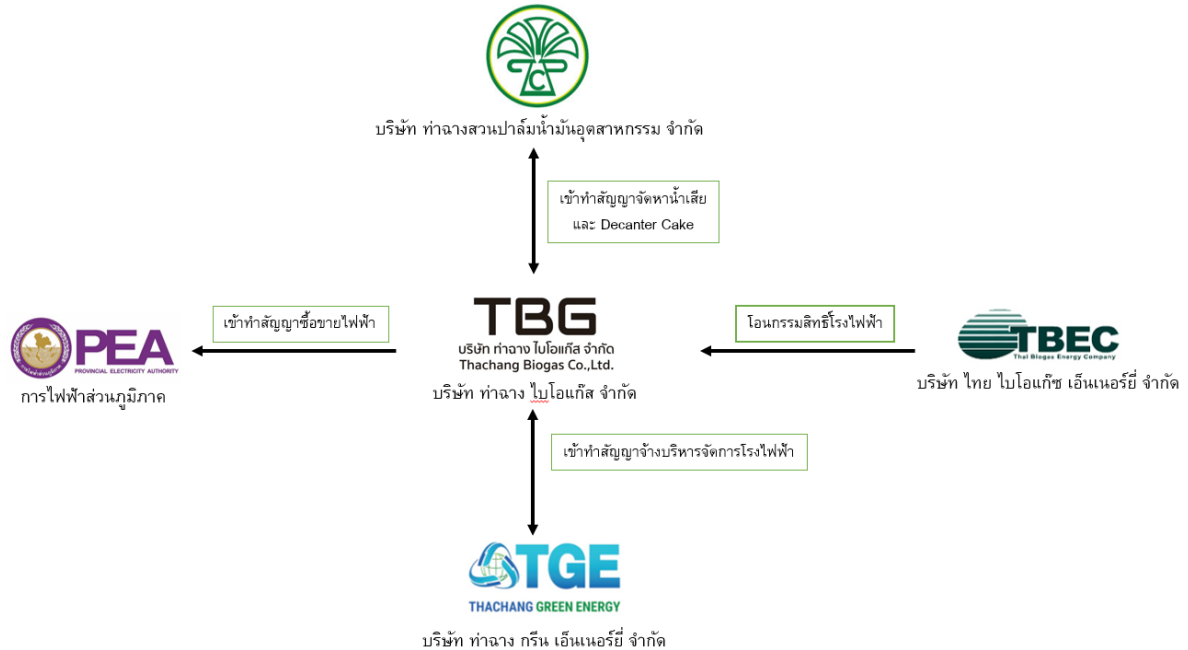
บริษัท ท่าฉางสวนปาล์มน้ำมันอุตสาหกรรม จำกัด

เข้าทำสัญญาจัดหาน้ำเสีย และ Decanter Cake

PEA
PROVINCIAL ELECTRICITY AUTHORITY
การไฟฟ้าส่วนภูมิภาค

เข้าทำสัญญาซื้อขายไฟฟ้า

TBG
บริษัท ท่าฉาง ไบโอแก๊ส จำกัด
Thachang Biogas Co.,Ltd.
บริษัท ท่าฉาง ไบโอแก๊ส จำกัด

โอนกรรมสิทธิ์โรงไฟฟ้า

TBEC
Thai Biogas Energy Company
บริษัท ไทย ไบโอแก๊ซ เอ็นเนอร์ยี่ จำกัด

เข้าทำสัญญาจ้างบริหารจัดการโรงไฟฟ้า

TGE
THACHANG GREEN ENERGY
บริษัท ท่าฉาง กรีน เอ็นเนอร์ยี่ จำกัด